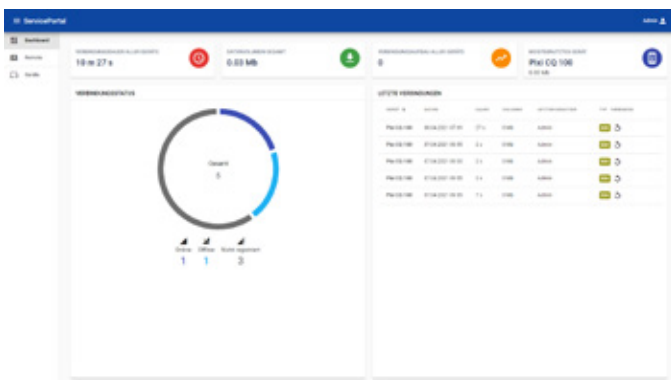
ServicePortal

Admin

Dashboard
Remote
Geräte

VERBINDUNGSDAUER ALLER GERÄTE
10 m 27 s

DATENVOLUMEN GESAMT
0.03 Mb

VERBINDUNGSAUFBAU ALLER GERÄTE
0

MEISTGENUTZTES GERÄT
Pixi CQ 100
0.03 Mb

VERBINDUNGSSTATUS

Gesamt
5

Online
1
Offline
1
Nicht registriert
3

LETZTE VERBINDUNGEN

| GERÄT ID | DATUM | DAUER | VOLUMEN | AKTIVIERUNGSTYP | TYP | VERBINDEN |
|---|---|---|---|---|---|---|
| Pixi CQ 100 | 09.04.2021 07:01 | 27 s | 0 Mb | Admin | | |
| Pixi CQ 100 | 07.04.2021 09:55 | 3 s | 0 Mb | Admin | | |
| Pixi CQ 100 | 07.04.2021 09:55 | 3 s | 0 Mb | Admin | | |
| Pixi CQ 100 | 07.04.2021 09:55 | 3 s | 0 Mb | Admin | | |
| Pixi CQ 100 | 07.04.2021 09:55 | 7 s | 0 Mb | Admin | | |